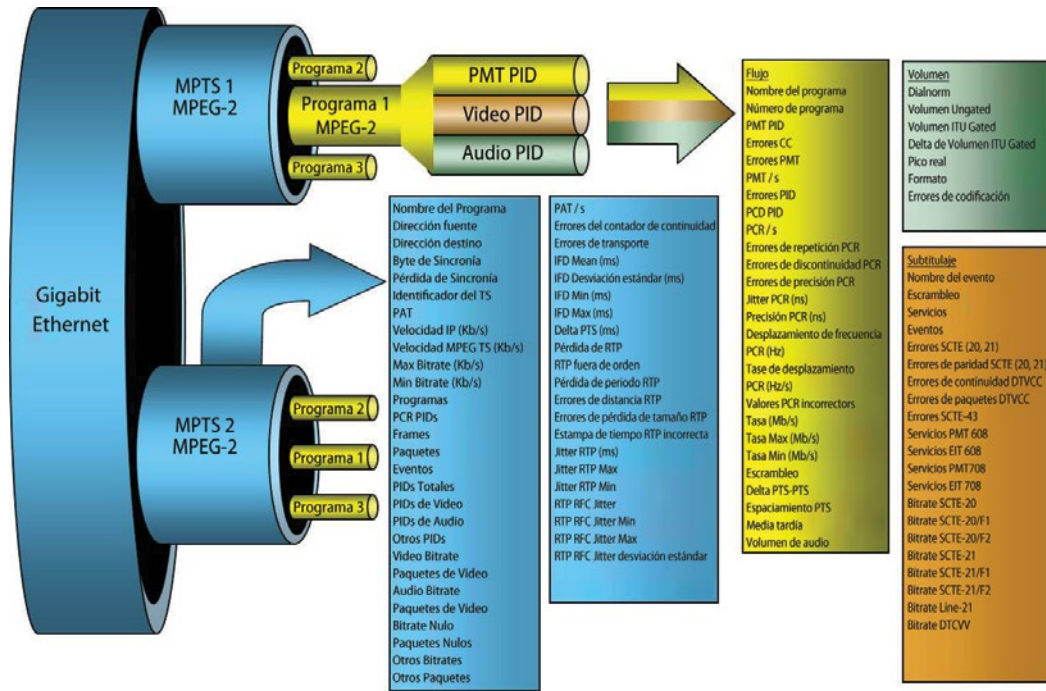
Gigabit Ethernet

MPTS 1 MPEG-2

Programa 2

Programa 1 MPEG-2

Programa 3

PMT PID

Video PID

Audio PID

MPTS 2 MPEG-2

Programa 2

Programa 1

Programa 3

Nombre del Programa
Dirección fuente
Dirección destino
Byte de Sincronía
Pérdida de Sincronía
Identificador del TS
PAT
Velocidad IP (Kb/s)
Velocidad MPEG TS (Kb/s)
Max Bitrate (Kb/s)
Min Bitrate (Kb/s)
Programas
PCR PIDs
Frames
Paquetes
Eventos
PIDs Totales
PIDs de Video
PIDs de Audio
Otros PIDs
Video Bitrate
Paquetes de Video
Audio Bitrate
Paquetes de Video
Bitrate Nulo
Paquetes Nulos
Otros Bitrates
Otros Paquetes

PAT / s
Errores del contador de continuidad
Errores de transporte
IFD Mean (ms)
IFD Desviación estándar (ms)
IFD Min (ms)
IFD Max (ms)
Delta PTS (ms)
Pérdida de RTP
RTP fuera de orden
Pérdida de periodo RTP
Errores de distancia RTP
Errores de pérdida de tamaño RTP
Estampa de tiempo RTP incorrecta
Jitter RTP (ms)
Jitter RTP Max
Jitter RTP Min
RTP RFC Jitter
RTP RFC Jitter Min
RTP RFC Jitter Max
RTP RFC Jitter desviación estándar

Flujo
Nombre del programa
Número de programa
PMT PID
Errores CC
Errores PMT
PMT / s
Errores PID
PCD PID
PCR / s
Errores de repetición PCR
Errores de discontinuidad PCR
Errores de precisión PCR
Jitter PCR (ns)
Precisión PCR (ns)
Desplazamiento de frecuencia
PCR (Hz)
Tase de desplazamiento
PCR (Hz/s)
Valores PCR incorrectors
Tasa (Mb/s)
Tasa Max (Mb/s)
Tasa Min (Mb/s)
Escrambleo
Delta PTS-PTS
Espaciamiento PTS
Media tardía
Volumen de audio

Volumen
Dialnorm
Volumen Ungated
Volumen ITU Gated
Delta de Volumen ITU Gated
Pico real
Formato
Errores de codificación

Subtitulaje
Nombre del evento
Escrambleo
Servicios
Eventos
Errores SCTE (20, 21)
Errores de paridad SCTE (20, 21)
Errores de continuidad DTVCC
Errores de paquetes DTVCC
Errores SCTE-43
Servicios PMT 608
Servicios EIT 608
Servicios PMT708
Servicios EIT 708
Bitrate SCTE-20
Bitrate SCTE-20/F1
Bitrate SCTE-20/F2
Bitrate SCTE-21
Bitrate SCTE-21/F1
Bitrate SCTE-21/F2
Bitrate Line-21
Bitrate DTCVV